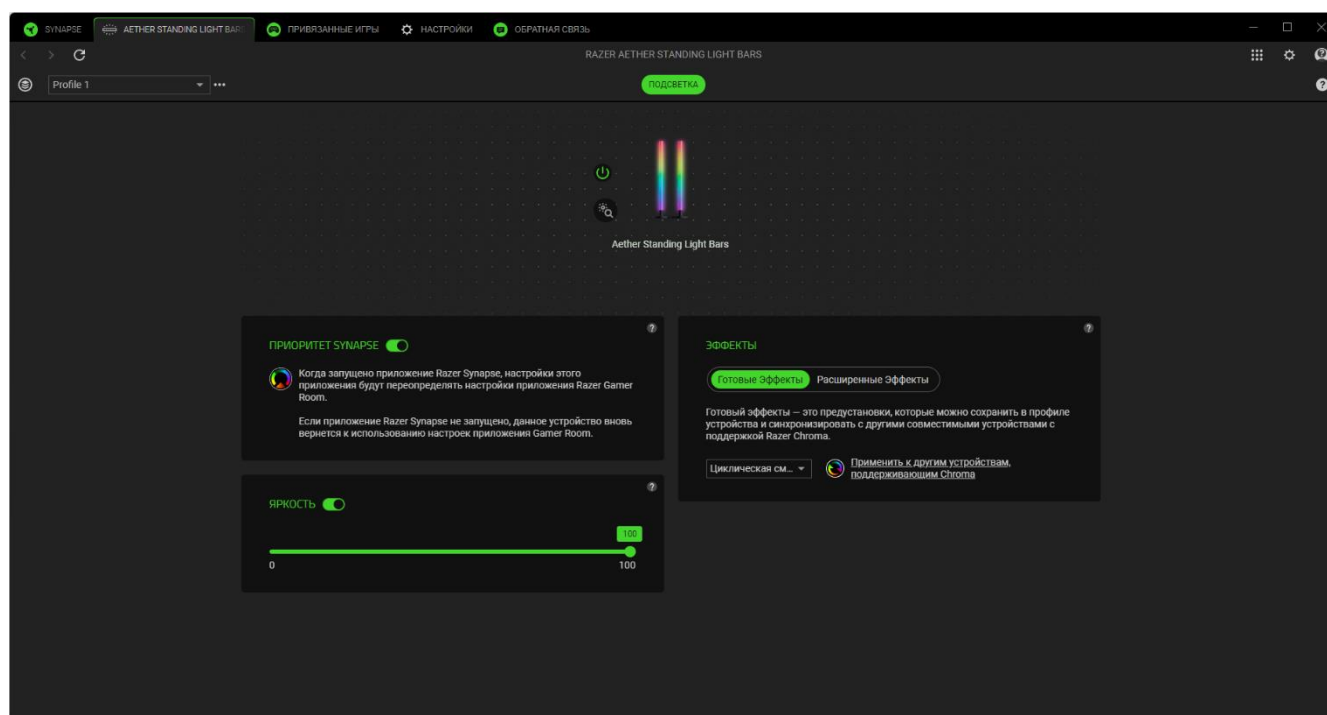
SYNAPSE AETHER STANDING LIGHT BARS ПРИВЯЗАННЫЕ ИГРЫ НАСТРОЙКИ ОБРАТНАЯ СВЯЗЬ

RAZER AETHER STANDING LIGHT BARS

Profile 1 ••• ПОДСВЕТКА

Aether Standing Light Bars

ПРИОРИТЕТ SYNAPSE

Когда запущено приложение Razer Synapse, настройки этого приложения будут переопределять настройки приложения Razer Gamer Room.

Если приложение Razer Synapse не запущено, данное устройство вновь вернется к использованию настроек приложения Gamer Room.

ЯРКОСТЬ

100

0 100

ЭФФЕКТЫ

Готовые Эффекты Расширенные Эффекты

Готовый эффекты — это предустановки, которые можно сохранить в профиле устройства и синхронизировать с другими совместимыми устройствами с поддержкой Razer Chroma.

Циклическая см...

Применить к другим устройствам, поддерживающим Chroma